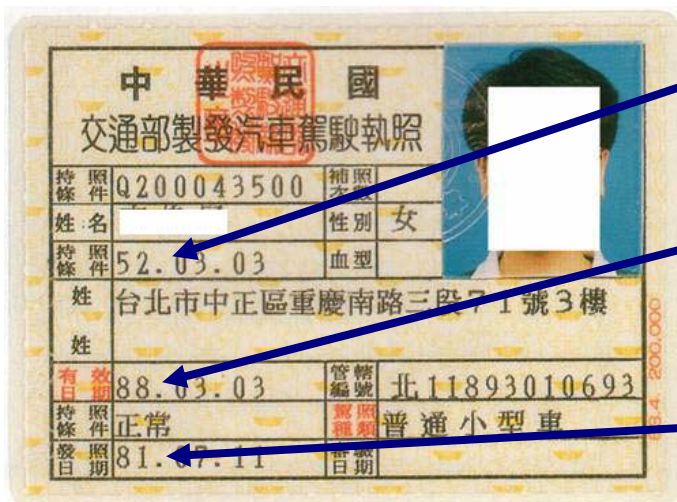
中 華 民 國
交通部製發汽車駕駛執照

| 持照條件 | Q200043500 | 補照次數 | |
|---|---|---|---|
| 姓名 | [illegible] | 性別 | 女 |
| 持照條件 | 52.03.03 | 血型 | |
| 住址 | 台北市中正區重慶南路三段71號3樓 | | |
| 有效日期 | 88.03.03 | 管轄編號 | 北11893010693 |
| 持照條件 | 正常 | 駕照種類 | 普通小型車 |
| 發照日期 | 81.07.11 | 審驗日期 | |

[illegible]

83.4 200,000